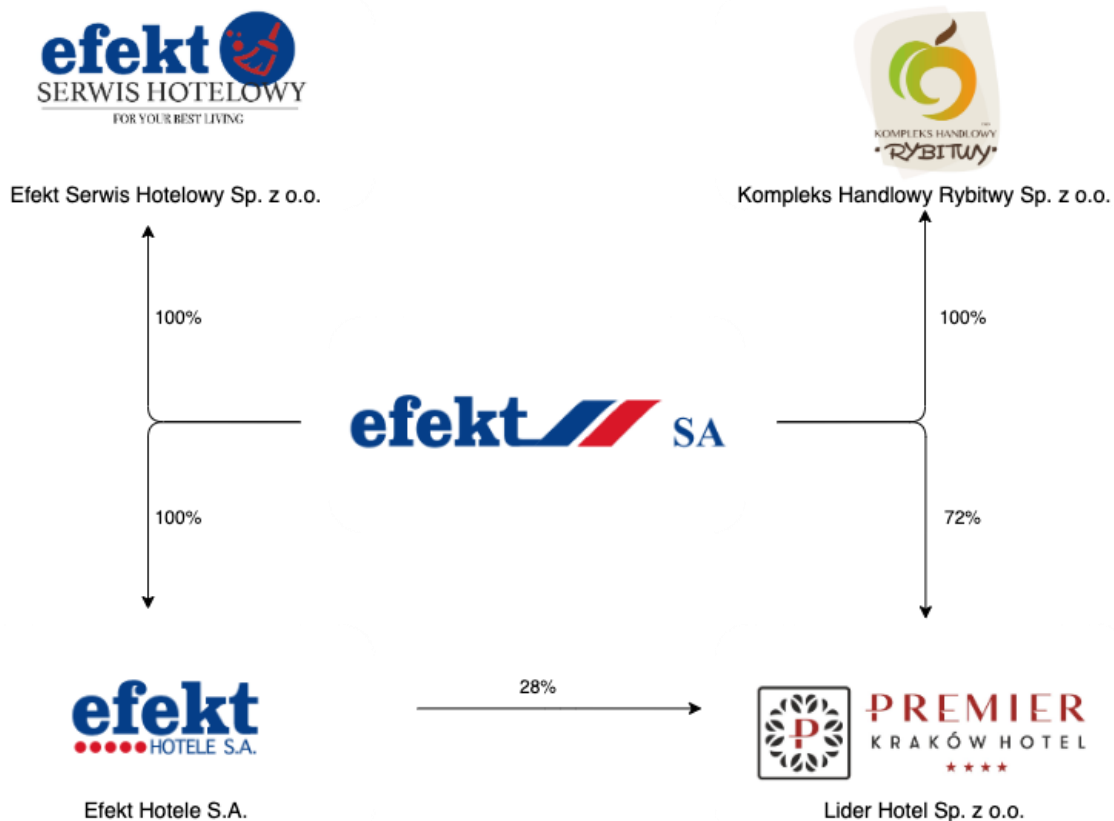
efekt
SERWIS HOTELOWY
FOR YOUR BEST LIVING

Efekt Serwis Hotelowy Sp. z o.o.

KOMPLEKS HANDLOWY
RYBITWY

Kompleks Handlowy Rybitwy Sp. z o.o.

100%

100%

efekt SA

100%

72%

efekt
HOTELE S.A.

28%

P
PREMIER
KRAKÓW HOTEL
★★★★

Efekt Hotele S.A.

Lider Hotel Sp. z o.o.